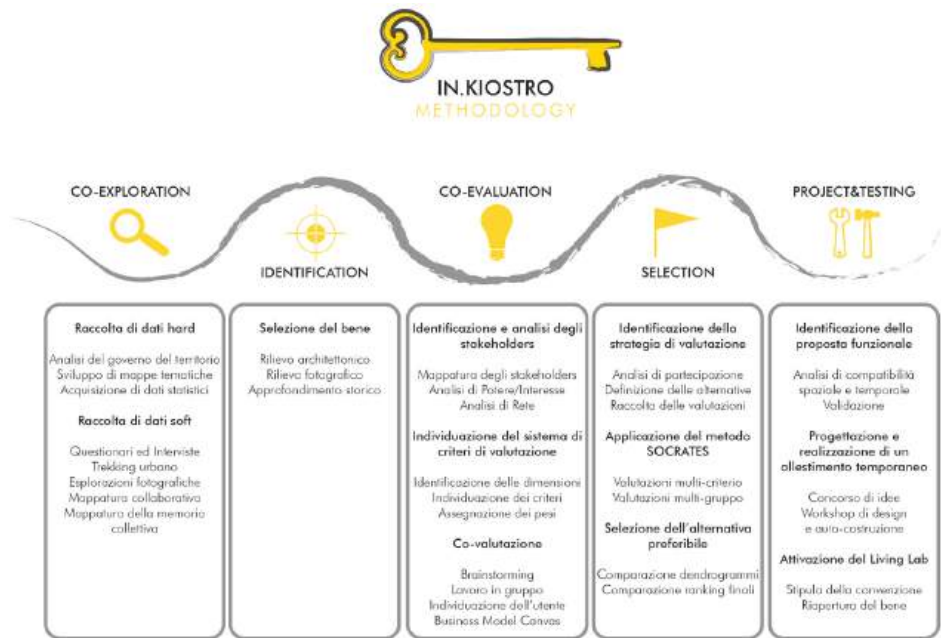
IN.KIOSTRO
METHODOLOGY

CO-EXPLORATION

IDENTIFICATION

CO-EVALUATION

SELECTION

PROJECT&TESTING

Raccolta di dati hard

Analisi del governo del territorio
Sviluppo di mappe tematiche
Acquisizione di dati statistici

Raccolta di dati soft

Questionari ed Interviste
Trekking urbano
Esplorazioni fotografiche
Mappatura collaborativa
Mappatura della memoria collettiva

Selezione del bene

Rilievo architettonico
Rilievo fotografico
Approfondimento storico

Identificazione e analisi degli stakeholders

Mappatura degli stakeholders
Analisi di Potere/Interesse
Analisi di Rete

Individuazione del sistema di criteri di valutazione

Identificazione delle dimensioni
Individuazione dei criteri
Assegnazione dei pesi

Co-valutazione

Brainstorming
Lavoro in gruppo
Individuazione dell'utente
Business Model Canvas

Identificazione della strategia di valutazione

Analisi di partecipazione
Definizione delle alternative
Raccolta delle valutazioni

Applicazione del metodo SOCRATES

Valutazioni multi-criterio
Valutazioni multi-gruppo

Selezione dell'alternativa preferibile

Comparazione dendrogrammi
Comparazione ranking finali

Identificazione della proposta funzionale

Analisi di compatibilità spaziale e temporale
Validazione

Progettazione e realizzazione di un allestimento temporaneo

Concorso di idee
Workshop di design e auto-costruzione

Attivazione del Living Lab

Stipula della convenzione
Riapertura del bene